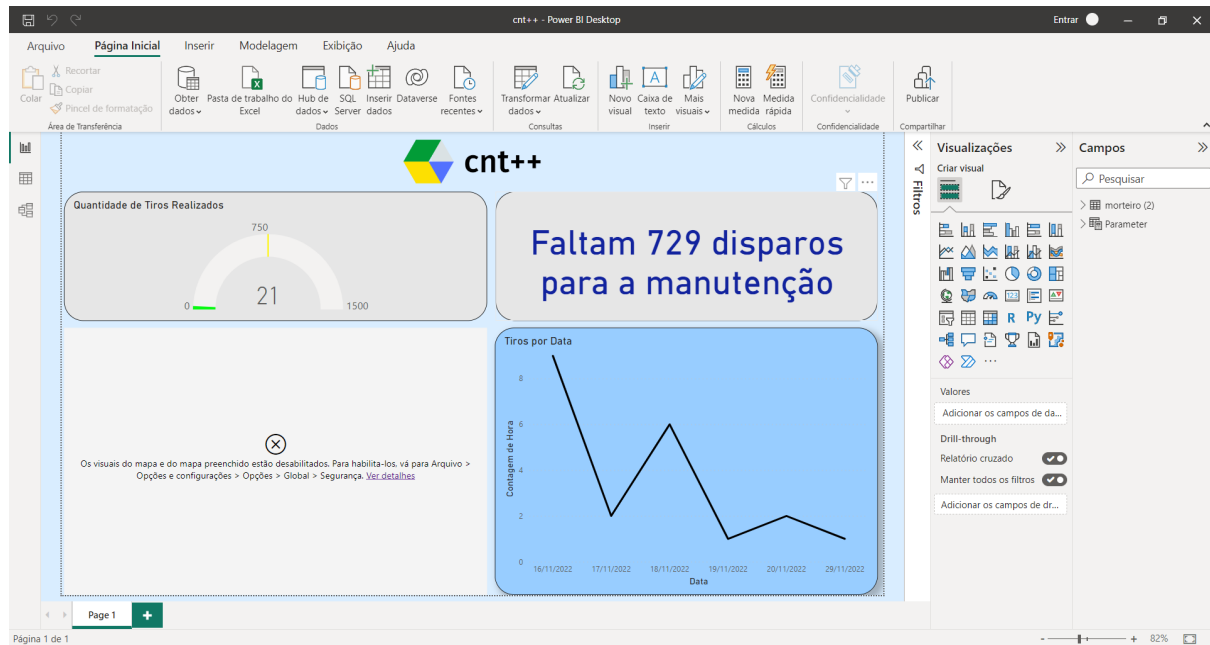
cnt++ - Power BI Desktop

Entrar

Arquivo Página Inicial Inserir Modelagem Exibição Ajuda

Colar
Recortar
Copiar
Pincel de formatação
Área de Transferência

Obter dados
Pasta de trabalho do Excel
Hub de dados
SQL Server
Inserir dados
Dataverse
Fontes recentes
Dados

Transformar dados
Atualizar
Consultas

Novo visual
Caixa de texto
Mais visuais
Inserir

Nova medida
Medida rápida
Cálculos

Confidencialidade
Confidencialidade

Publicar
Compartilhar

cnt++

Quantidade de Tiros Realizados

750

0

21

1500

Faltam 729 disparos para a manutenção

Os visuais do mapa e do mapa preenchido estão desabilitados. Para habilitá-los, vá para Arquivo > Opções e configurações > Opções > Global > Segurança. Ver detalhes

Tiros por Data

Contagem de Hora

8
6
4
2
0

16/11/2022 17/11/2022 18/11/2022 19/11/2022 20/11/2022 29/11/2022

Data

Filtros

Visualizações

Criar visual

R Py

Valores

Adicionar os campos de da...

Drill-through

Relatório cruzado

Manter todos os filtros

Adicionar os campos de dr...

Campos

Pesquisar

morteiro (2)

Parameter

Page 1

Página 1 de 1

82%